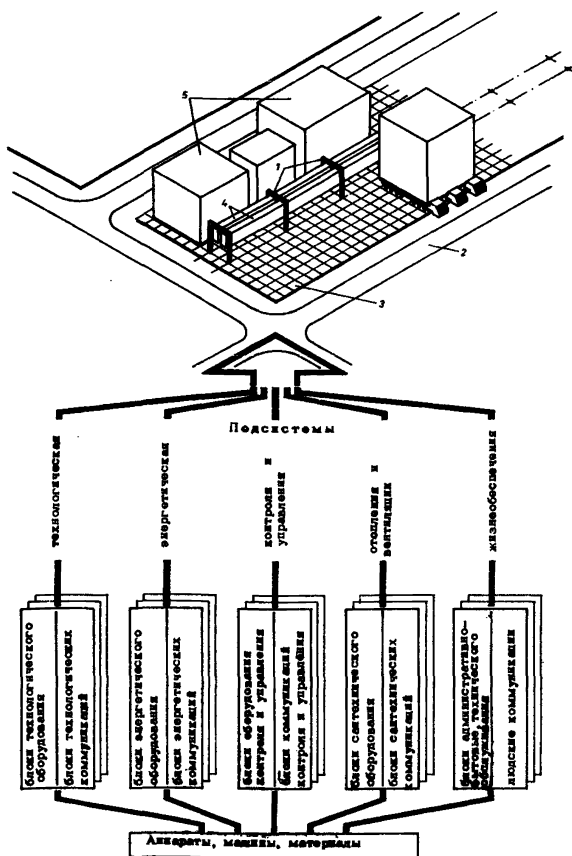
5

1

4

2

3

Подсистемы

технологическая

энергетическая

контроля и управления

отопления и вентиляции

жизнеобеспечения

блоки технологического оборудования

блоки технологических коммуникаций

блоки энергетического оборудования

блоки энергетических коммуникаций

блоки оборудования контроля и управления

блоки коммуникаций контроля и управления

блоки сантехнического оборудования

блоки сантехнических коммуникаций

блоки административно-бытового, технического обслуживания

людские коммуникации

Аппараты, машины, материалы